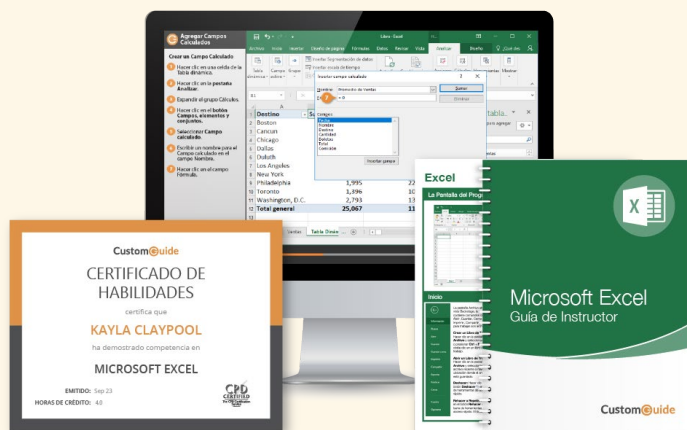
Agregar Campos Calculados

Crear un Campo Calculado

1 Hacer clic en una celda de la tabla dinámica.

2 Hacer clic en la pestaña Analizar.

3 Expandir el grupo Cálculos.

4 Hacer clic en el botón Campos, elementos y conjuntos.

5 Seleccionar Campo calculado.

6 Escribir un nombre para el Campo calculado en el campo Nombre.

7 Hacer clic en el campo Fórmula.

Archivo Inicio Insertar Diseño de página Fórmulas Datos Revisar Vista Analizar Diseño ¿Qué desea

Insertar campo calculado

Nombre: Promoción de Ventas

Fórmula: = 0

Campos:

Insertar campo

Aceptar

Cerrar

| | A | B |
|---|---|---|
| 4 | Destino | |
| 5 | Boston | |
| 6 | Cancun | |
| 7 | Chicago | |
| 8 | Dallas | |
| 9 | Duluth | |
| 10 | Los Angeles | |
| | New York | |
| | Philadelphia | 1,995 |
| | Toronto | 1,896 |
| 11 | Washington, D.C. | 2,793 |
| 12 | Total general | 25,067 |

Ventas Tabla Dinám

Custom Guide

CERTIFICADO DE HABILIDADES

certifica que

KAYLA CLAYPOOL

ha demostrado competencia en

MICROSOFT EXCEL

EMITIDO: Sep 23

HORAS DE CRÉDITO: 4.0

CPD CERTIFIED

Excel

La Pantalla del Prog

Inicio

Microsoft Excel

Guía de Instructor

Custom Guide